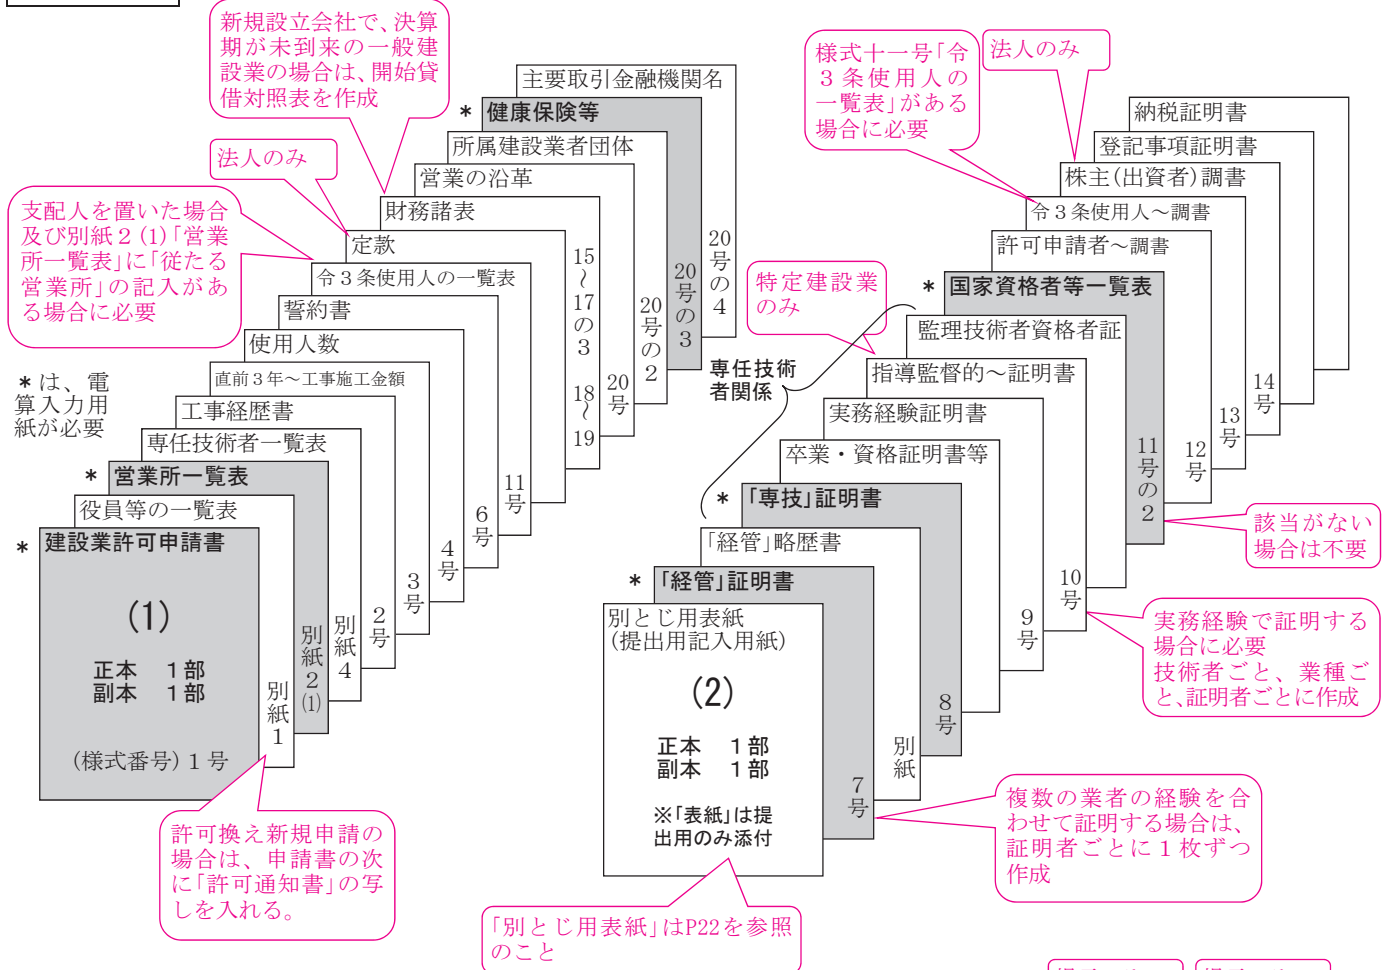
新規設立会社で、決算期が未到来の一般建設業の場合は、開始貸借対照表を作成

法人のみ

支配人を置いた場合及び別紙２(1)「営業所一覧表」に「従たる営業所」の記入がある場合に必要

＊は、電算入力用紙が必要

主要取引金融機関名
＊ 健康保険等
所属建設業者団体
営業の沿革
財務諸表
定款
令３条使用人の一覧表
誓約書
使用人数
直前３年〜工事施工金額
工事経歴書
専任技術者一覧表
＊ 営業所一覧表
役員等の一覧表
＊ 建設業許可申請書

(1)

正本　１部
副本　１部

（様式番号）１号

別紙１
別紙２(1)
別紙４
２号
３号
４号
６号
11号
15〜17の３
18〜19
20号
20号の２
20号の３
20号の４

許可換え新規申請の場合は、申請書の次に「許可通知書」の写しを入れる。

様式十一号「令３条使用人の一覧表」がある場合に必要

法人のみ

納税証明書
登記事項証明書
株主(出資者)調書
令３条使用人〜調書
許可申請者〜調書
＊ 国家資格者等一覧表
監理技術者資格者証
指導監督的〜証明書
実務経験証明書
卒業・資格証明書等
＊ 「専技」証明書
「経管」略歴書
＊ 「経管」証明書
別とじ用表紙
（提出用記入用紙）

(2)

正本　１部
副本　１部

※「表紙」は提出用のみ添付

特定建設業のみ

専任技術者関係

14号
13号
12号
11号の２
10号
9号
8号
別紙
7号

該当がない場合は不要

実務経験で証明する場合に必要
技術者ごと、業種ごと、証明者ごとに作成

複数の業者の経験を合わせて証明する場合は、証明者ごとに１枚ずつ作成

「別とじ用表紙」はP22を参照のこと